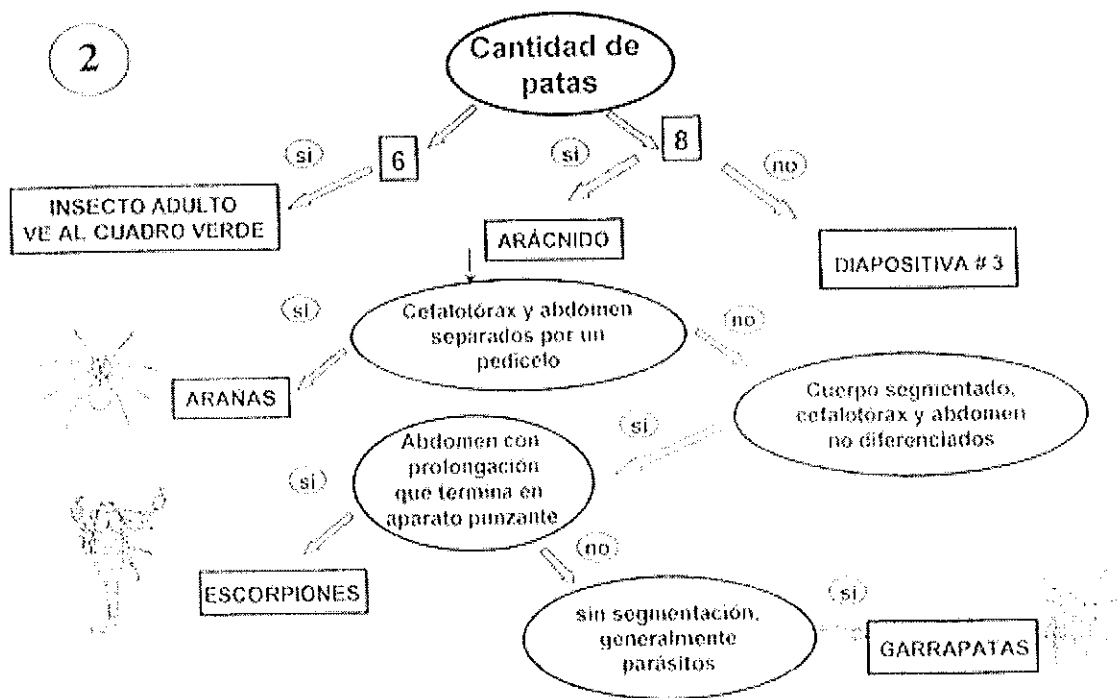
2

Cantidad de patas

si

6

8

si

no

INSECTO ADULTO VE AL CUADRO VERDE

ARÁCNIDO

DIAPOSITIVA # 3

si

Cefalotórax y abdomen separados por un pedicelo

no

ARAÑAS

Cuerpo segmentado, cefalotórax y abdomen no diferenciados

si

Abdomen con prolongación que termina en aparato punzante

si

no

ESCORPIONES

si

sin segmentación, generalmente parásitos

GARRAPATAS